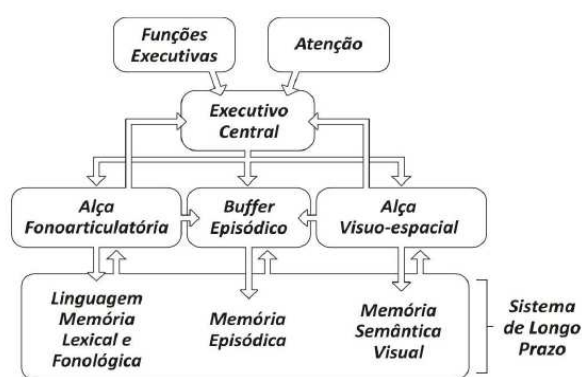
Funções Executivas

Atenção

Executivo Central

Alça Fonoarticulatória

Buffer Episódico

Alça Visuo-espacial

Linguagem Memória Lexical e Fonológica

Memória Episódica

Memória Semântica Visual

Sistema de Longo Prazo